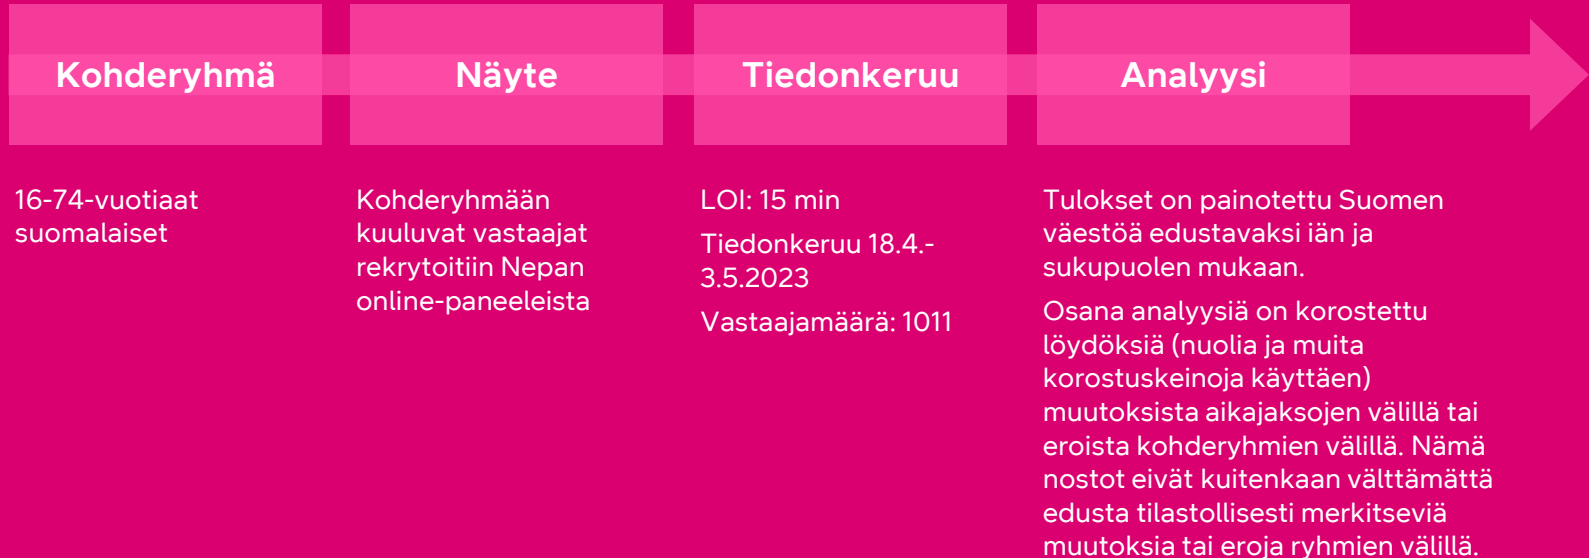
Kohderyhmä

Näyte

Tiedonkeruu

Analyysi

16-74-vuotiaat suomalaiset

Kohderyhmään kuuluvat vastaajat rekrytoitiin Nepan online-paneeleista

LOI: 15 min

Tiedonkeruu 18.4.-3.5.2023

Vastaajamäärä: 1011

Tulokset on painotettu Suomen väestöä edustavaksi iän ja sukupuolen mukaan.

Osana analyysiä on korostettu löydöksiä (nuolia ja muita korostuskeinoja käyttäen) muutoksista aikajaksojen välillä tai eroista kohderyhmien välillä. Nämä nostot eivät kuitenkaan välttämättä edusta tilastollisesti merkitseviä muutoksia tai eroja ryhmien välillä.